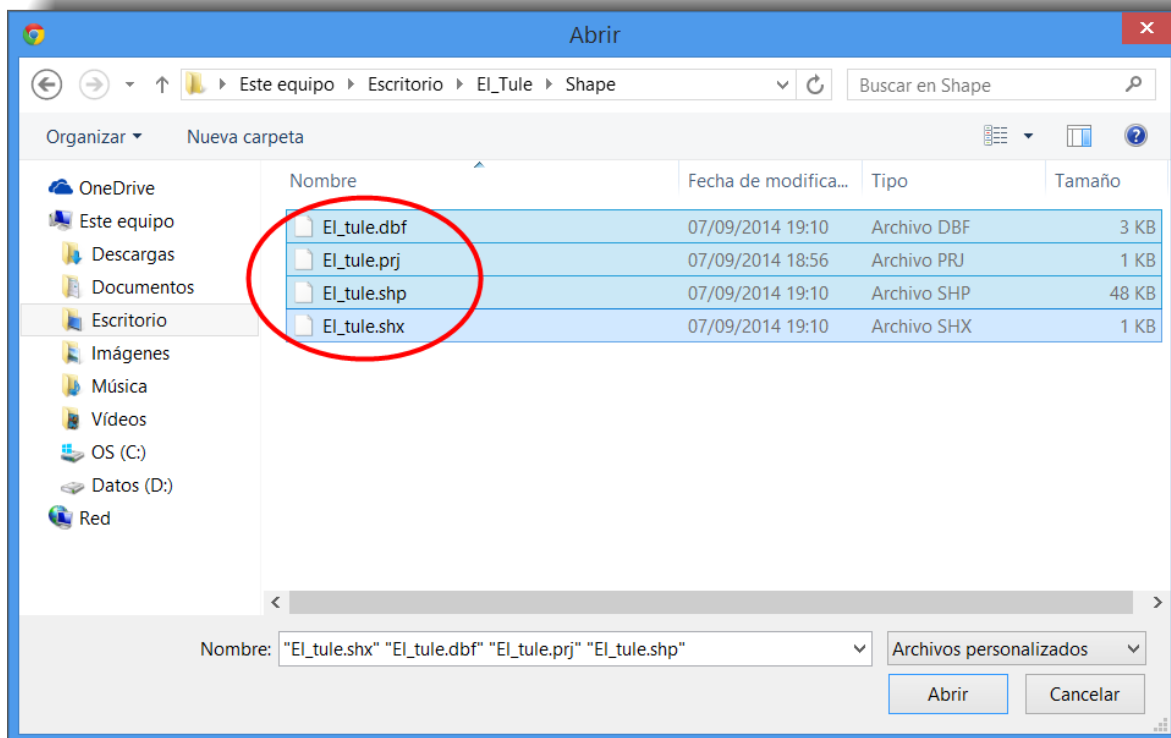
Abrir

Este equipo ▸ Escritorio ▸ El_Tule ▸ Shape

Buscar en Shape

Organizar ▾ Nueva carpeta

OneDrive
Este equipo
Descargas
Documentos
Escritorio
Imágenes
Música
Vídeos
OS (C:)
Datos (D:)
Red

| Nombre | Fecha de modifica... | Tipo | Tamaño |
|---|---|---|---|
| El_tule.dbf | 07/09/2014 19:10 | Archivo DBF | 3 KB |
| El_tule.prj | 07/09/2014 18:56 | Archivo PRJ | 1 KB |
| El_tule.shp | 07/09/2014 19:10 | Archivo SHP | 48 KB |
| El_tule.shx | 07/09/2014 19:10 | Archivo SHX | 1 KB |

Nombre: "El_tule.shx" "El_tule.dbf" "El_tule.prj" "El_tule.shp"

Archivos personalizados

Abrir

Cancelar